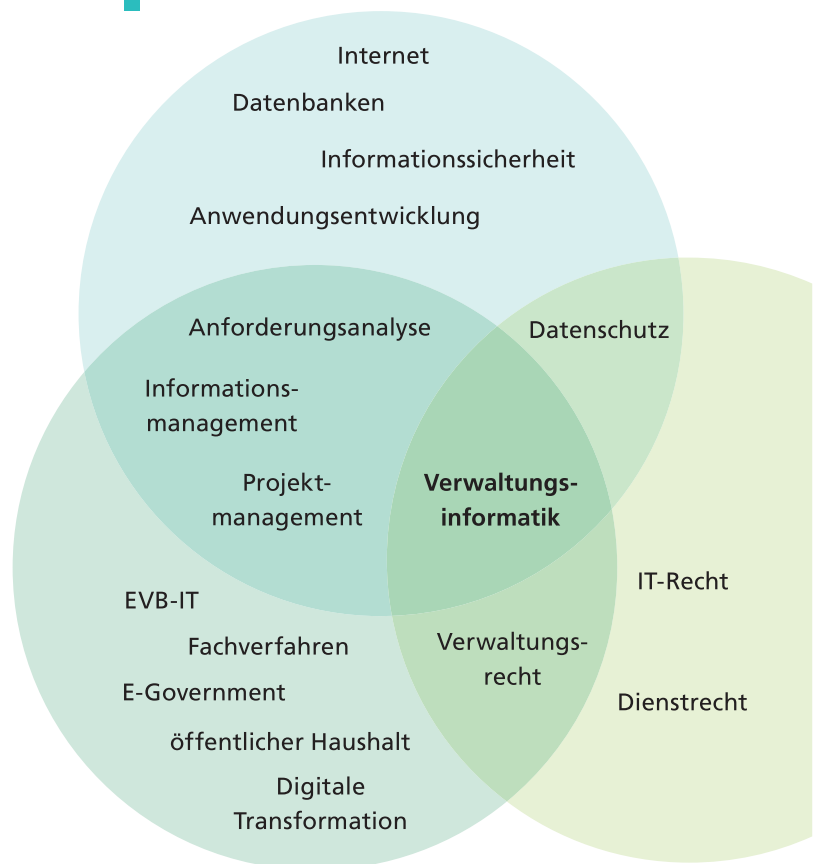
Internet
Datenbanken
Informationssicherheit
Anwendungsentwicklung

Anforderungsanalyse
Informationsmanagement
Projektmanagement

Datenschutz

Verwaltungsinformatik

IT-Recht

EVB-IT
Fachverfahren
E-Government
öffentlicher Haushalt
Digitale Transformation

Verwaltungsrecht

Dienstrecht